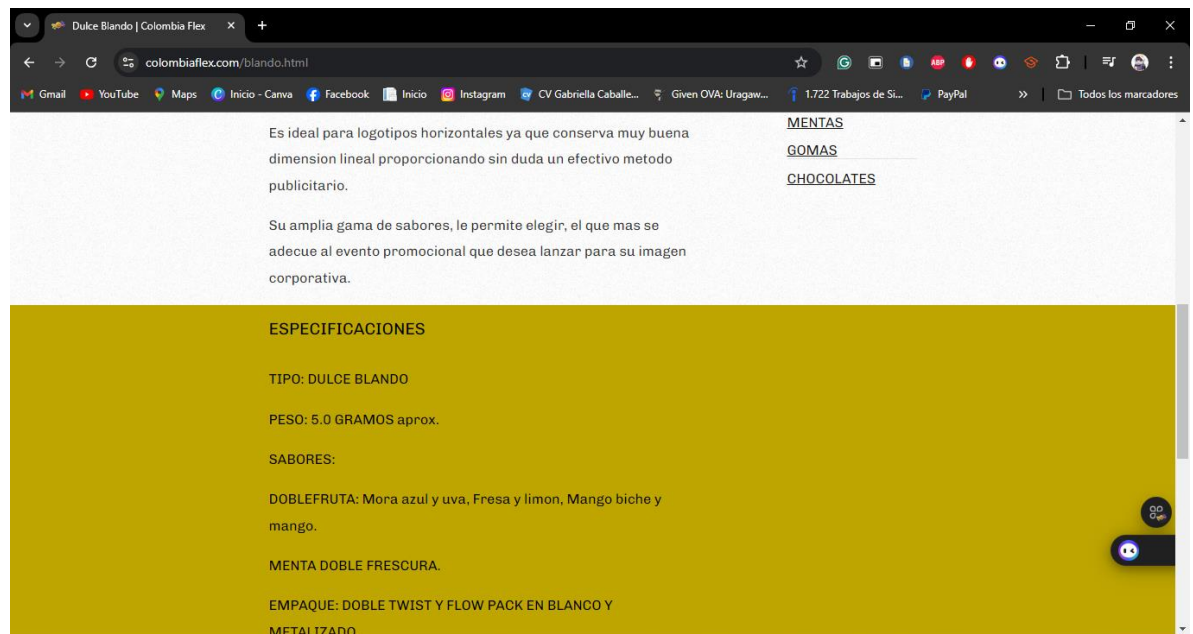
Dulce Blando | Colombia Flex ×
colombiaflex.com/blando.html
Gmail YouTube Maps Inicio - Canva Facebook Inicio Instagram CV Gabriella Caballe... Given OVA: Uragaw... 1.722 Trabajos de Si... PayPal » Todos los marcadores

Es ideal para logotipos horizontales ya que conserva muy buena dimension lineal proporcionando sin duda un efectivo metodo publicitario.

Su amplia gama de sabores, le permite elegir, el que mas se adecue al evento promocional que desea lanzar para su imagen corporativa.

MENTAS
GOMAS
CHOCOLATES

ESPECIFICACIONES

TIPO: DULCE BLANDO

PESO: 5.0 GRAMOS aprox.

SABORES:

DOBLEFRUTA: Mora azul y uva, Fresa y limon, Mango biche y mango.

MENTA DOBLE FRESCURA.

EMPAQUE: DOBLE TWIST Y FLOW PACK EN BLANCO Y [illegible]